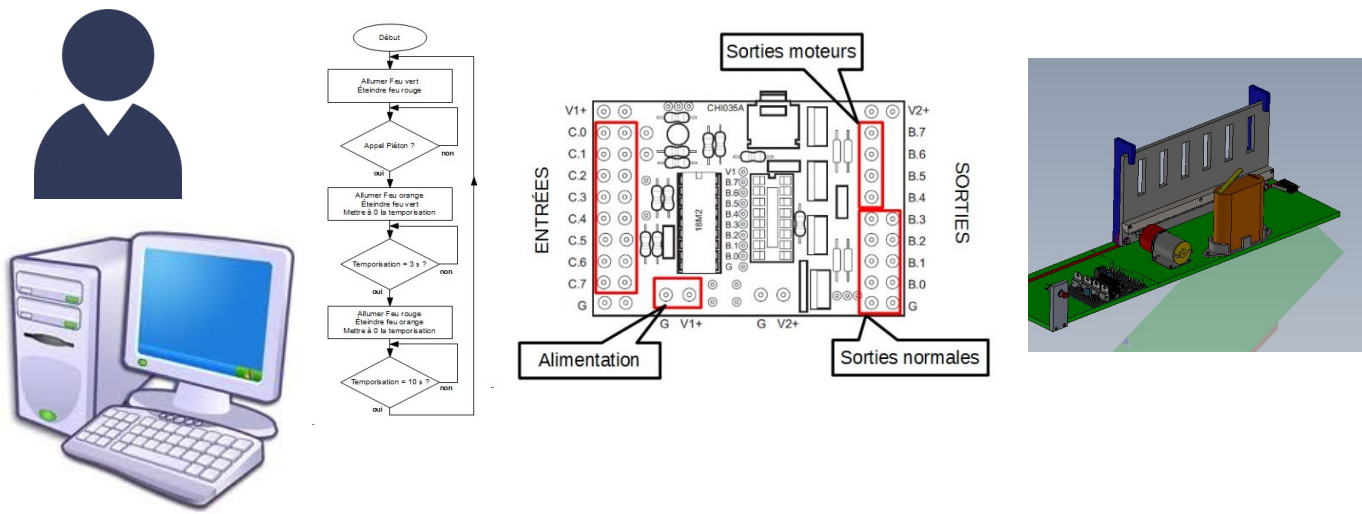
Début

Allumer Feu vert
Éteindre feu rouge

Appel Piéton ?

non

oui

Allumer Feu orange
Éteindre feu vert
Mettre à 0 la temporisation

Temporisation = 3 s ?

non

oui

Allumer Feu rouge
Éteindre feu orange
Mettre à 0 la temporisation

Temporisation = 10 s ?

non

oui

Sorties moteurs

V1+
CHI035A
V2+

C.0
C.1
C.2
C.3
C.4
C.5
C.6
C.7
G

ENTRÉES

V1
B.7
B.6
B.5
B.4
B.3
B.2
B.1
B.0
G

18M2

B.7
B.6
B.5
B.4
B.3
B.2
B.1
B.0
G

SORTIES

G V1+ G V2+

Alimentation

Sorties normales